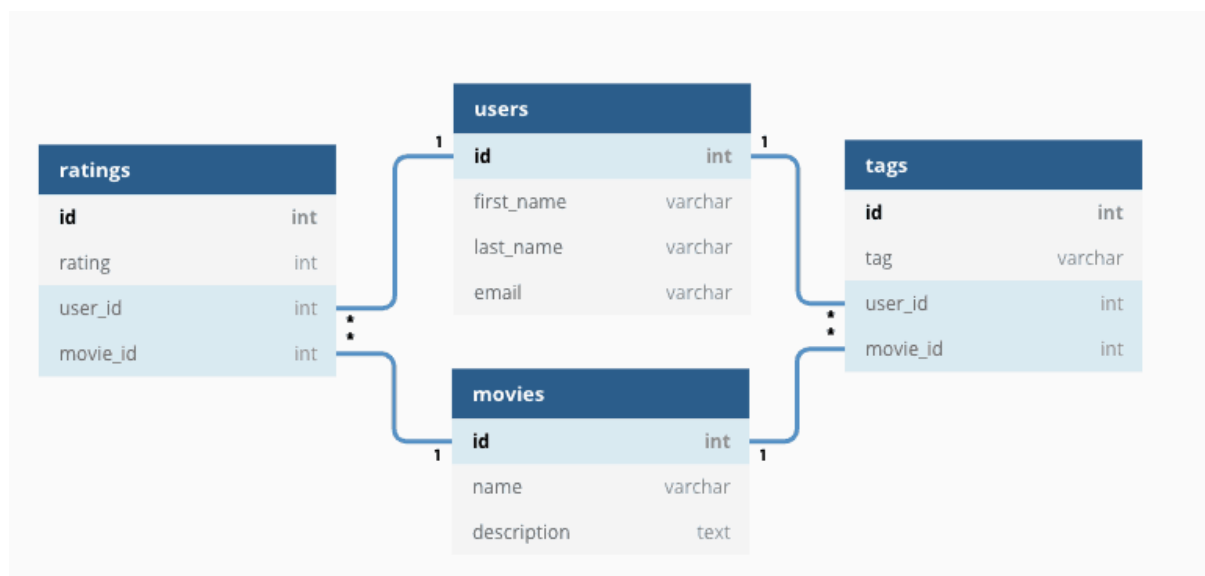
| ratings | |
|---|---|
| id | int |
| rating | int |
| user_id | int |
| movie_id | int |

| users | |
|---|---|
| id | int |
| first_name | varchar |
| last_name | varchar |
| email | varchar |

| tags | |
|---|---|
| id | int |
| tag | varchar |
| user_id | int |
| movie_id | int |

| movies | |
|---|---|
| id | int |
| name | varchar |
| description | text |

1
1
*
*
1
1
*
*